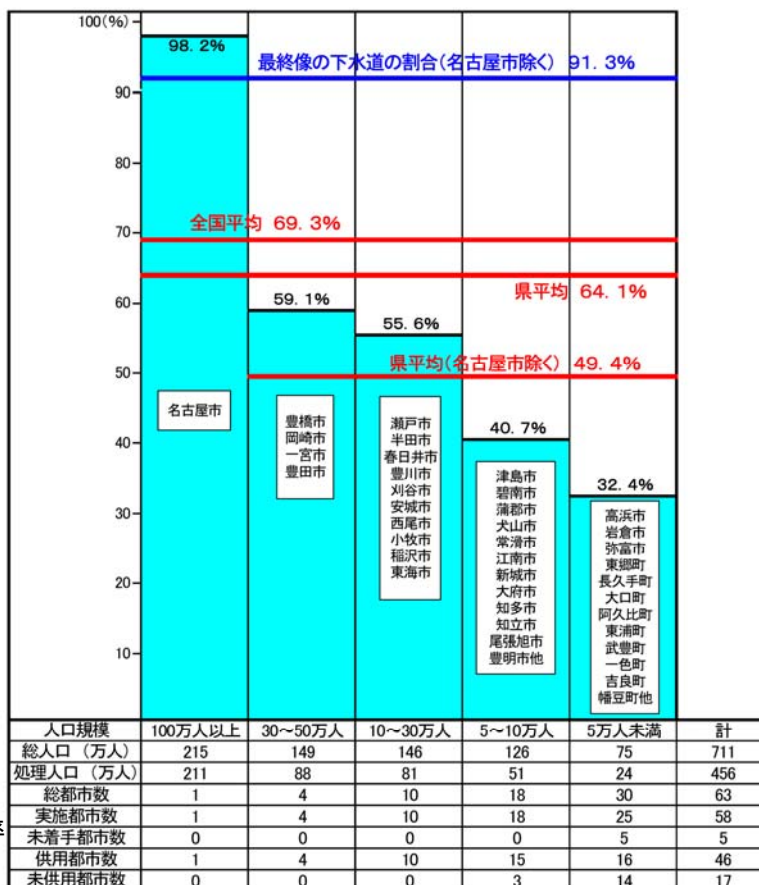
100(%)
90
80
70
60
50
40
30
20
10

98. 2%
最終像の下水道の割合(名古屋市除く) 91. 3%
全国平均 69. 3%
県平均 64. 1%
59. 1%
55. 6%
県平均(名古屋市除く) 49. 4%
40. 7%
32. 4%

名古屋市

豊橋市
岡崎市
一宮市
豊田市

瀬戸市
半田市
春日井市
豊川市
刈谷市
安城市
西尾市
小牧市
稲沢市
東海市

津島市
碧南市
蒲郡市
犬山市
常滑市
江南市
新城市
大府市
知多市
知立市
尾張旭市
豊明市他

高浜市
岩倉市
弥富市
東郷町
長久手町
大口町
阿久比町
東浦町
武豊町
一色町
吉良町
幡豆町他

| 人口規模 | 100万人以上 | 30~50万人 | 10~30万人 | 5~10万人 | 5万人未満 | 計 |
|---|---|---|---|---|---|---|
| 総人口 (万人) | 215 | 149 | 146 | 126 | 75 | 711 |
| 処理人口 (万人) | 211 | 88 | 81 | 51 | 24 | 456 |
| 総都市数 | 1 | 4 | 10 | 18 | 30 | 63 |
| 実施都市数 | 1 | 4 | 10 | 18 | 25 | 58 |
| 未着手都市数 | 0 | 0 | 0 | 0 | 5 | 5 |
| 供用都市数 | 1 | 4 | 10 | 15 | 16 | 46 |
| 未供用都市数 | 0 | 0 | 0 | 3 | 14 | 17 |